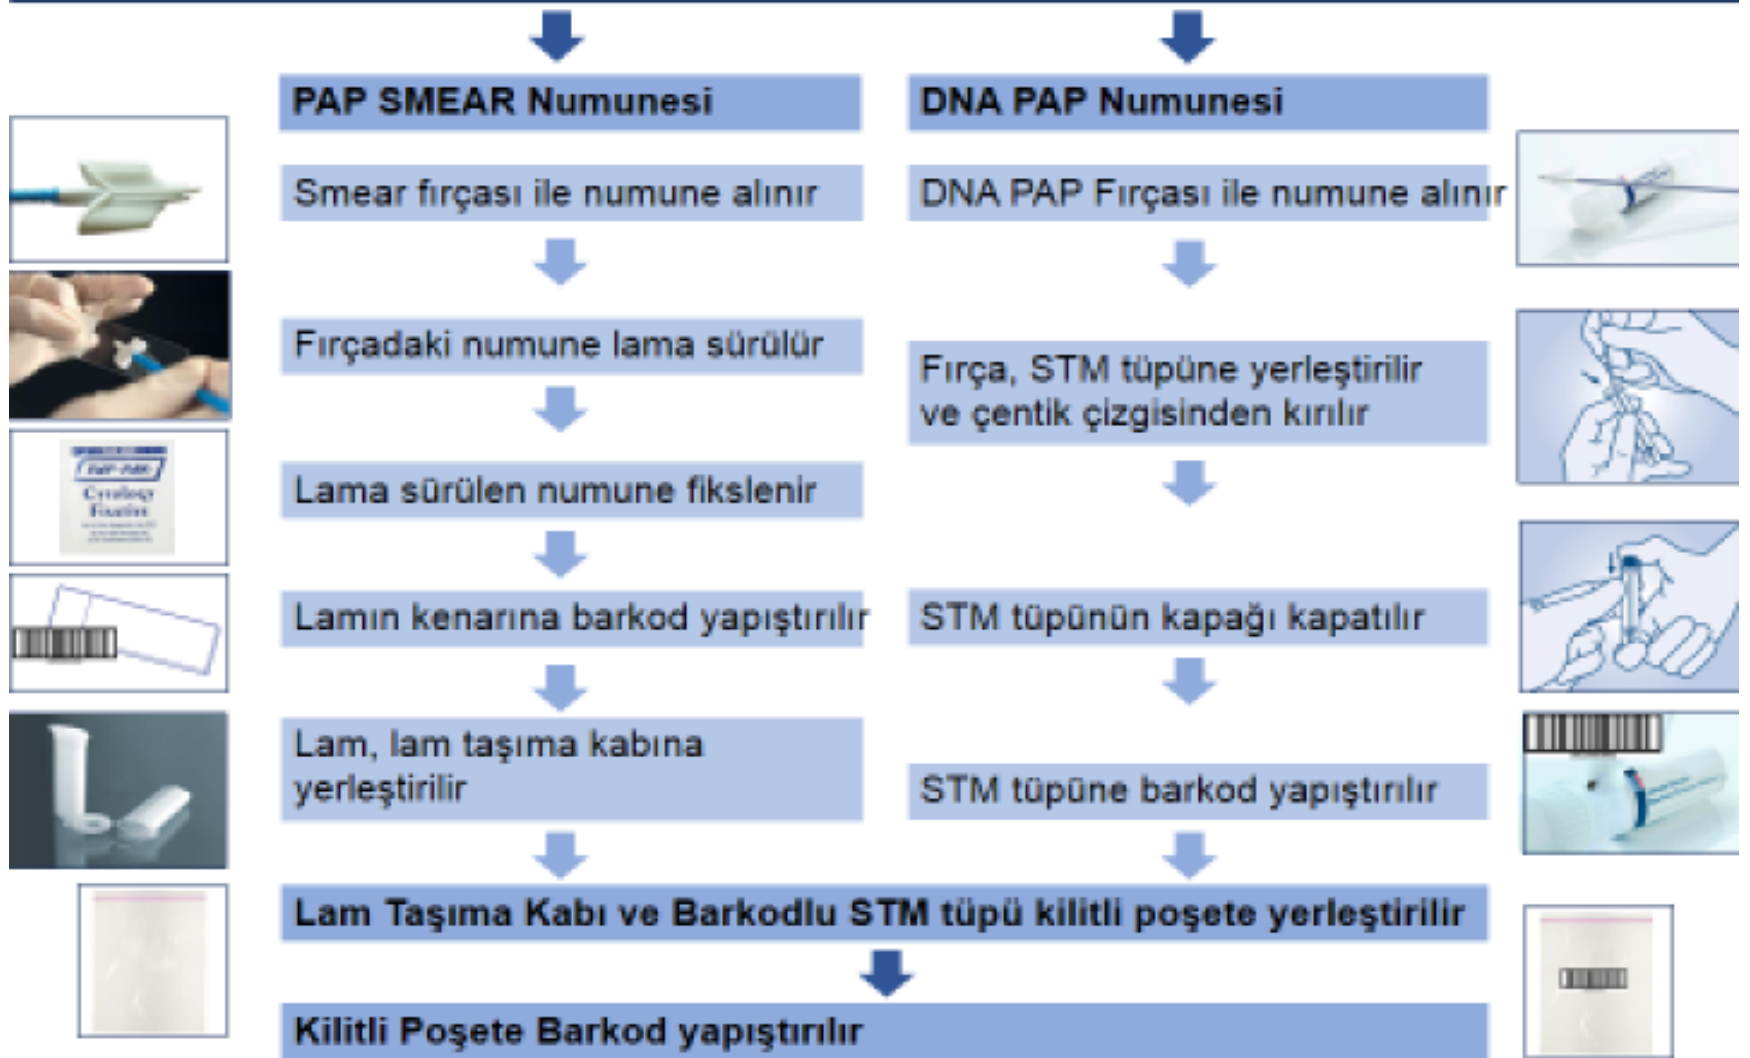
PAP SMEAR Numunesi

Smear fırçası ile numune alınır

Fırçadaki numune lama sürülür

Lama sürülen numune fikslenir

Lamın kenarına barkod yapıştırılır

Lam, lam taşıma kabına yerleştirilir

DNA PAP Numunesi

DNA PAP Fırçası ile numune alınır

Fırça, STM tüpüne yerleştirilir ve çentik çizgisinden kırılır

STM tüpünün kapağı kapatılır

STM tüpüne barkod yapıştırılır

PAP-PAK Cytology Fixative

Lam Taşıma Kabı ve Barkodlu STM tüpü kilitli poşete yerleştirilir

Kilitli Poşete Barkod yapıştırılır